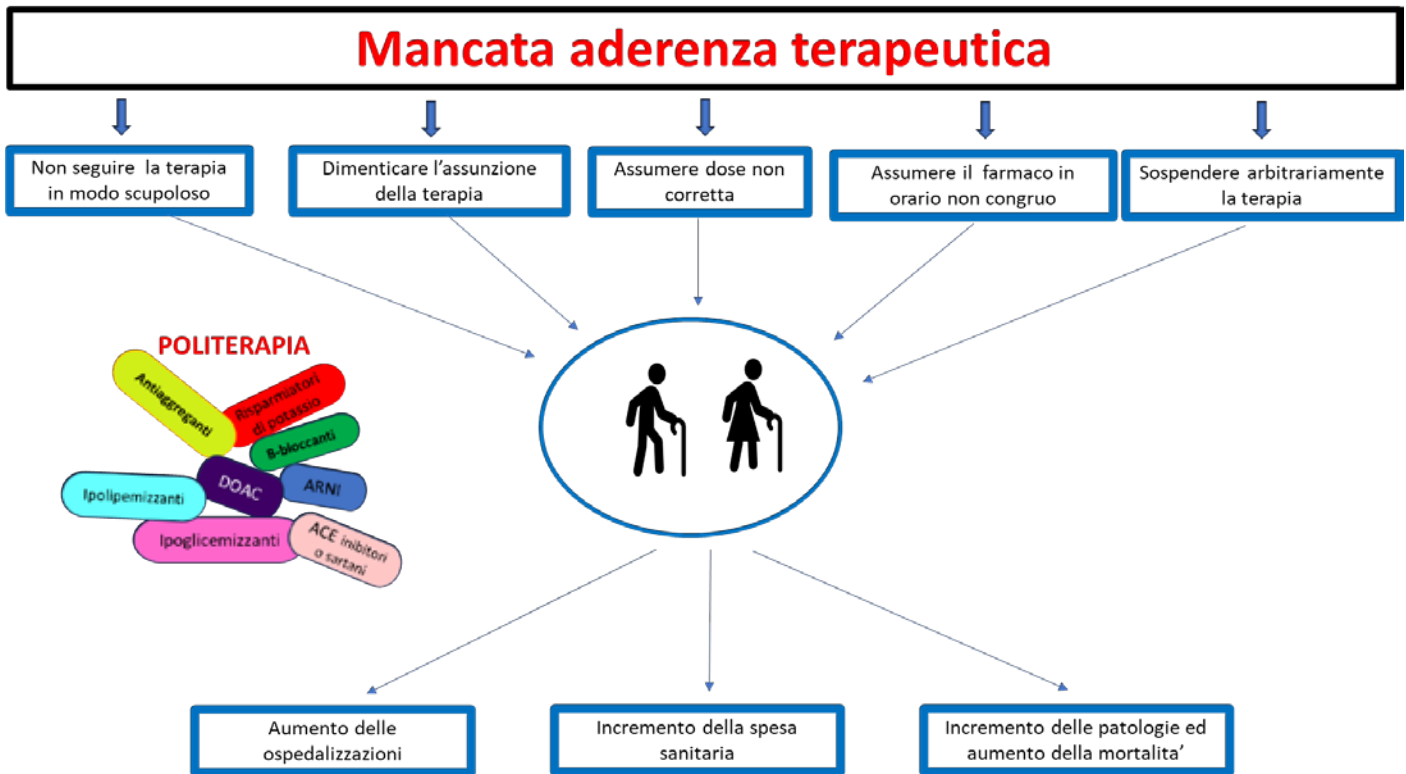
Mancata aderenza terapeutica

Non seguire la terapia in modo scupoloso

Dimenticare l'assunzione della terapia

Assumere dose non corretta

Assumere il farmaco in orario non congruo

Sospendere arbitrariamente la terapia

POLITERAPIA

Antiaggreganti

Risparmiatori di potassio

B-bloccanti

DOAC

ARNI

Ipolipemizzanti

Ipoglicemizzanti

ACE inibitori o sartani

Aumento delle ospedalizzazioni

Incremento della spesa sanitaria

Incremento delle patologie ed aumento della mortalita'